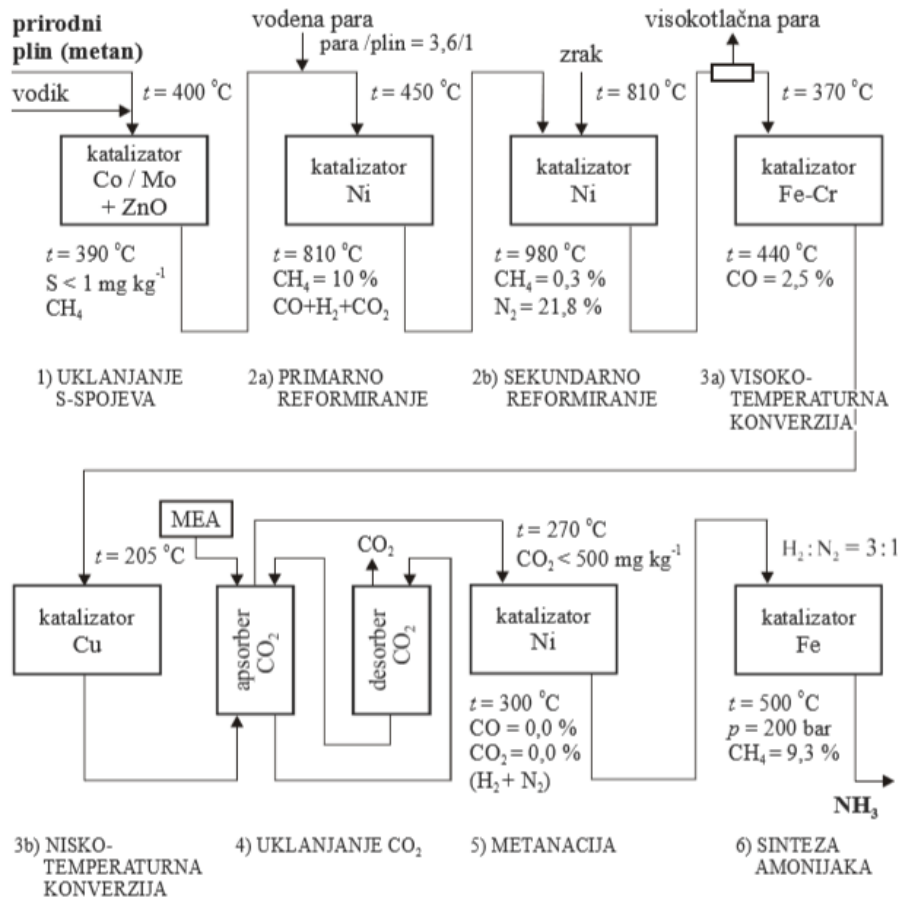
prirodni plin (metan)

vodik

$t$ = 400 °C

vodena para

para /plin = 3,6/1

$t$ = 450 °C

zrak

$t$ = 810 °C

visokotlačna para

$t$ = 370 °C

katalizator Co / Mo + ZnO

katalizator Ni

katalizator Ni

katalizator Fe-Cr

$t$ = 390 °C
S < 1 mg kg$^{-1}$
$CH_4$

$t$ = 810 °C
$CH_4$ = 10 %
CO+$H_2$+$CO_2$

$t$ = 980 °C
$CH_4$ = 0,3 %
$N_2$ = 21,8 %

$t$ = 440 °C
CO = 2,5 %

1) UKLANJANJE S-SPOJEVA

2a) PRIMARNO REFORMIRANJE

2b) SEKUNDARNO REFORMIRANJE

3a) VISOKO-TEMPERATURNA KONVERZIJA

MEA

$t$ = 205 °C

$CO_2$

$t$ = 270 °C
$CO_2$ < 500 mg kg$^{-1}$

$H_2 : N_2 = 3 : 1$

katalizator Cu

apsorber $CO_2$

desorber $CO_2$

katalizator Ni

katalizator Fe

$t$ = 300 °C
CO = 0,0 %
$CO_2$ = 0,0 %
($H_2$ + $N_2$)

$t$ = 500 °C
$p$ = 200 bar
$CH_4$ = 9,3 %

$NH_3$

3b) NISKO-TEMPERATURNA KONVERZIJA

4) UKLANJANJE $CO_2$

5) METANACIJA

6) SINTEZA AMONIJAKA